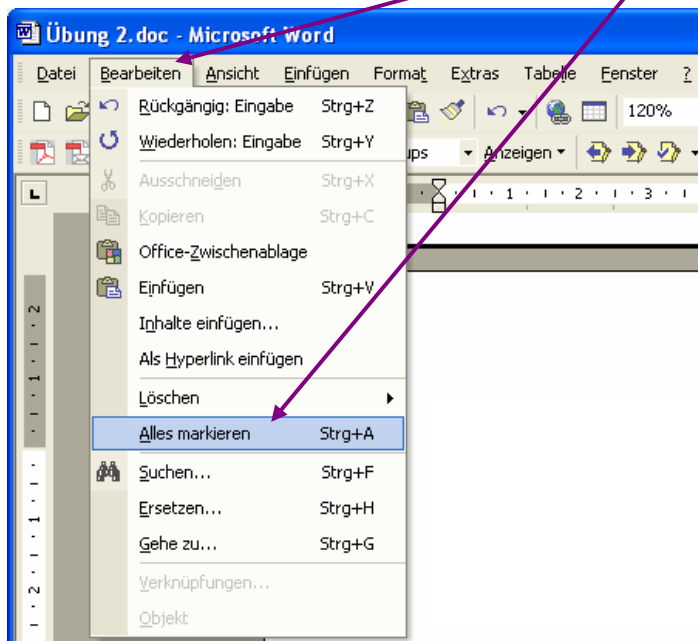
Übung 2.doc - Microsoft Word

Datei Bearbeiten Ansicht Einfügen Format Extras Tabelle Fenster ?

120%

ups Anzeigen

Rückgängig: Eingabe Strg+Z
Wiederholen: Eingabe Strg+Y
Ausschneiden Strg+X
Kopieren Strg+C
Office-Zwischenablage
Einfügen Strg+V
Inhalte einfügen...
Als Hyperlink einfügen
Löschen
Alles markieren Strg+A
Suchen... Strg+F
Ersetzen... Strg+H
Gehe zu... Strg+G
Verknüpfungen...
Objekt